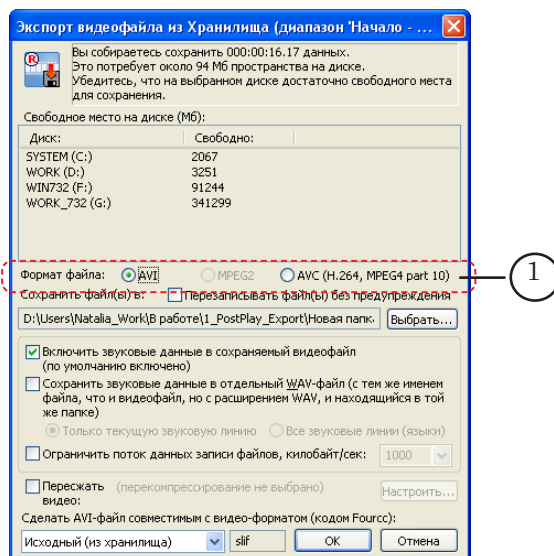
Экспорт видеофайла из Хранилища (диапазон 'Начало - ...

Вы собираетесь сохранить 000:00:16.17 данных. Это потребует около 94 Мб пространства на диске. Убедитесь, что на выбранном диске достаточно свободного места для сохранения.

Свободное место на диске (Мб):

| Диск: | Свободно: |
|---|---|
| SYSTEM (C:) | 2067 |
| WORK (D:) | 3251 |
| WIN732 (F:) | 91244 |
| WORK_732 (G:) | 341299 |

Формат файла: AVI MPEG2 AVC (H.264, MPEG4 part 10)

1

Сохранить файл(ы) в: Перезаписывать файл(ы) без предупреждения

D:\Users\Natalia_Work\В работе\1_PostPlay_Export\Новая папк Выбрать...

Включить звуковые данные в сохраняемый видеофайл (по умолчанию включено)

Сохранить звуковые данные в отдельный WAV-файл (с тем же именем файла, что и видеофайл, но с расширением WAV, и находящийся в той же папке)

Только текущую звуковую линию Все звуковые линии (языки)

Ограничить поток данных записи файлов, килобайт/сек: 1000

Пересжать видео: (перекомпрессирование не выбрано) Настроить...

Сделать AVI-файл совместимым с видео-форматом (кодом Fourcc):

Исходный (из хранилища) slif OK Отмена